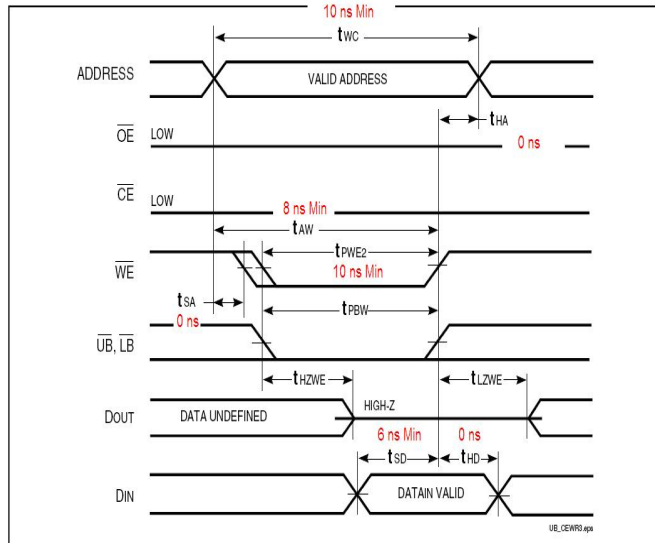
10 ns Min

$t_{WC}$

ADDRESS

VALID ADDRESS

$t_{HA}$

$\overline{OE}$ LOW

0 ns

$\overline{CE}$ LOW

8 ns Min

$t_{AW}$

$t_{PWE2}$

$\overline{WE}$

10 ns Min

$t_{SA}$

0 ns

$t_{PBW}$

$\overline{UB}$, $\overline{LB}$

$t_{HZWE}$

$t_{LZWE}$

DOUT

DATA UNDEFINED

HIGH-Z

6 ns Min

0 ns

$t_{SD}$

$t_{HD}$

DIN

DATAIN VALID

UB_CEWR3.eps